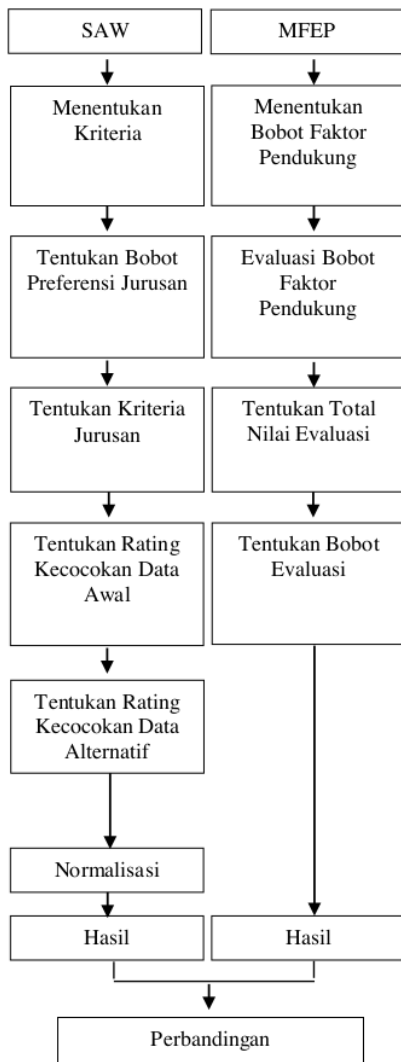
SAW

Menentukan Kriteria

Tentukan Bobot Preferensi Jurusan

Tentukan Kriteria Jurusan

Tentukan Rating Kecocokan Data Awal

Tentukan Rating Kecocokan Data Alternatif

Normalisasi

Hasil

MFEP

Menentukan Bobot Faktor Pendukung

Evaluasi Bobot Faktor Pendukung

Tentukan Total Nilai Evaluasi

Tentukan Bobot Evaluasi

Hasil

Perbandingan